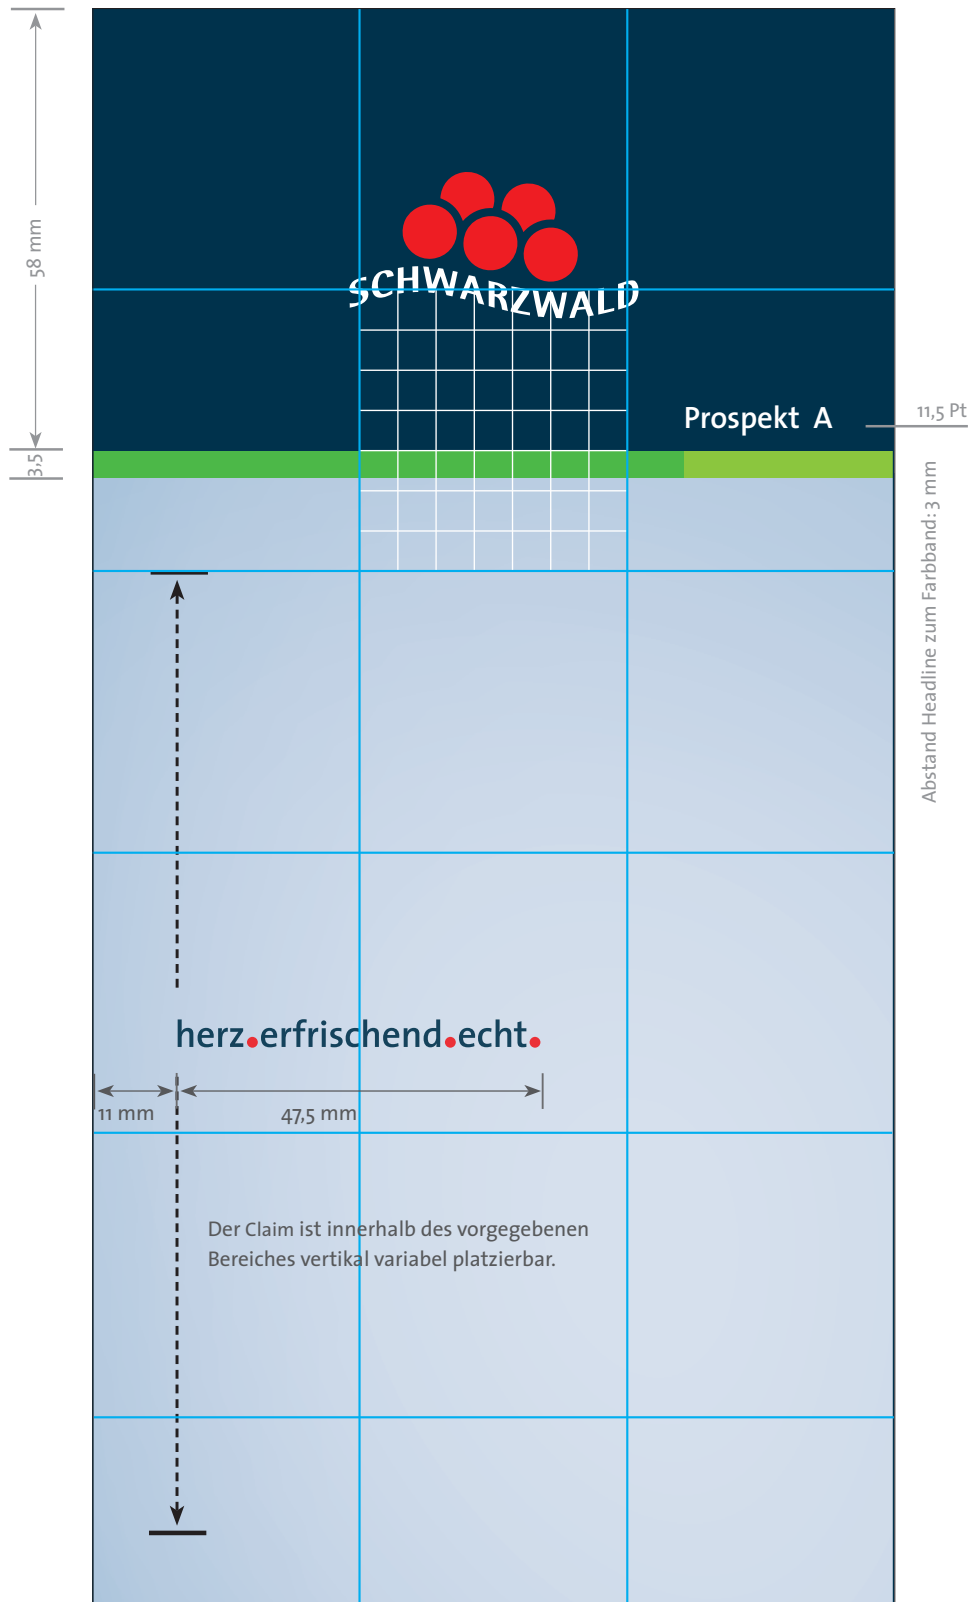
58 mm

3,5

SCHWARZWALD

Prospekt A

11,5 Pt

Abstand Headline zum Farbband: 3 mm

herz.erfrischend.echt.

11 mm

47,5 mm

Der Claim ist innerhalb des vorgegebenen Bereiches vertikal variabel platzierbar.